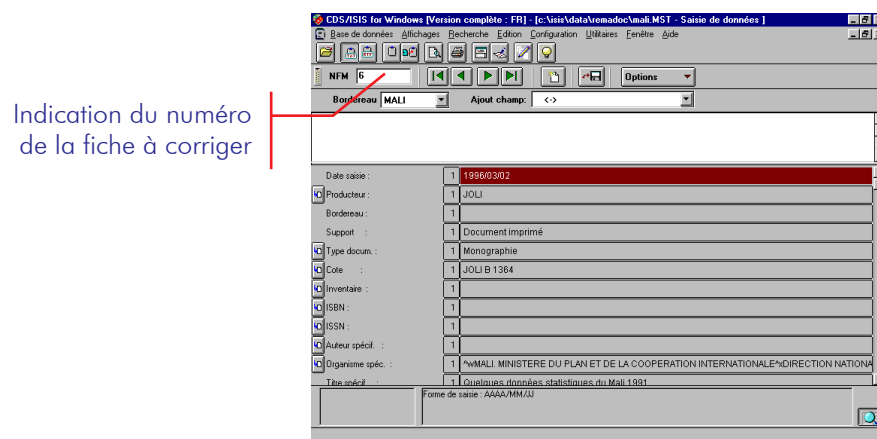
CDS/ISIS for Windows [Version complète : FR] - [c:\isis\data\remadoc\mali.MST - Saisie de données ]

Base de données Affichages Recherche Edition Configuration Utilitaires Fenêtre Aide

NFM 6

Options

Bordereau MALI

Ajout champ: <->

Indication du numéro de la fiche à corriger

| Date saisie : | 1 | 1996/03/02 |
|---|---|---|
| Producteur : | 1 | JOLI |
| Bordereau : | 1 | |
| Support : | 1 | Document imprimé |
| Type docum. : | 1 | Monographie |
| Cote : | 1 | JOLI B 1364 |
| Inventaire : | 1 | |
| ISBN : | 1 | |
| ISSN : | 1 | |
| Auteur spécif. : | 1 | |
| Organisme spéc. : | 1 | ^wMALI. MINISTERE DU PLAN ET DE LA COOPERATION INTERNATIONALE^xDIRECTION NATIONA |
| Titre spécif. : | 1 | Quelques données statistiques du Mali 1991 |

Forme de saisie : AAAA/MM/JJ